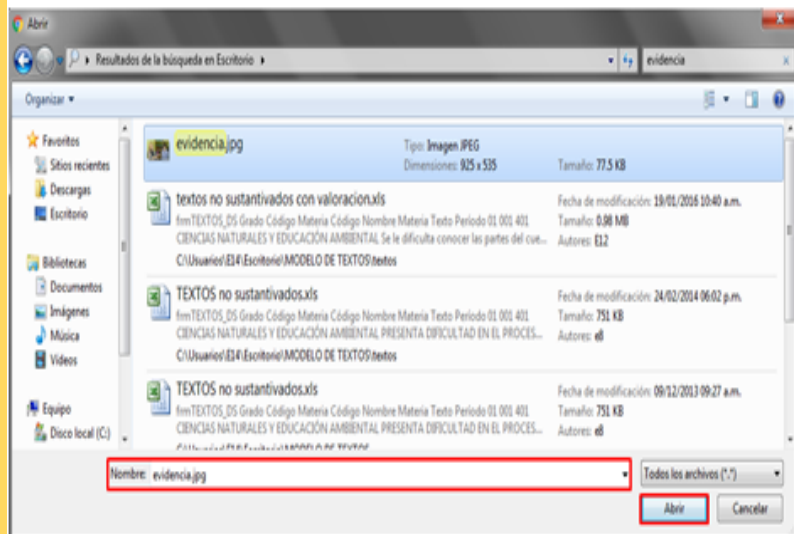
Abrir

▸ Resultados de la búsqueda en Escritorio ▸

evidencia

Organizar ▾

Favoritos
Sitios recientes
Descargas
Escritorio

Bibliotecas
Documentos
Imágenes
Música
Vídeos

Equipo
Disco local (C:)

evidencia.jpg
Tipo: Imagen JPEG
Dimensiones: 925 x 535
Tamaño: 77.5 KB

textos no sustantivados con valoracion.xls
frmTEXTOS_DS Grado Código Materia Código Nombre Materia Texto Periodo 01 001 401 CIENCIAS NATURALES Y EDUCACIÓN AMBIENTAL Se le dificulta conocer las partes del cue...
C:\Usuarios\E14\Escritorio\MODELO DE TEXTOS\textos
Fecha de modificación: 19/01/2016 10:40 a.m.
Tamaño: 0.98 MB
Autores: E12

TEXTOS no sustantivados.xls
frmTEXTOS_DS Grado Código Materia Código Nombre Materia Texto Periodo 01 001 401 CIENCIAS NATURALES Y EDUCACIÓN AMBIENTAL PRESENTA DIFICULTAD EN EL PROCES...
C:\Usuarios\E14\Escritorio\MODELO DE TEXTOS\textos
Fecha de modificación: 24/02/2014 06:02 p.m.
Tamaño: 751 KB
Autores: e8

TEXTOS no sustantivados.xls
frmTEXTOS_DS Grado Código Materia Código Nombre Materia Texto Periodo 01 001 401 CIENCIAS NATURALES Y EDUCACIÓN AMBIENTAL PRESENTA DIFICULTAD EN EL PROCES...
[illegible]
Fecha de modificación: 09/12/2013 09:27 a.m.
Tamaño: 751 KB
Autores: e8

Nombre: evidencia.jpg
Todos los archivos (*.*)
Abrir
Cancelar